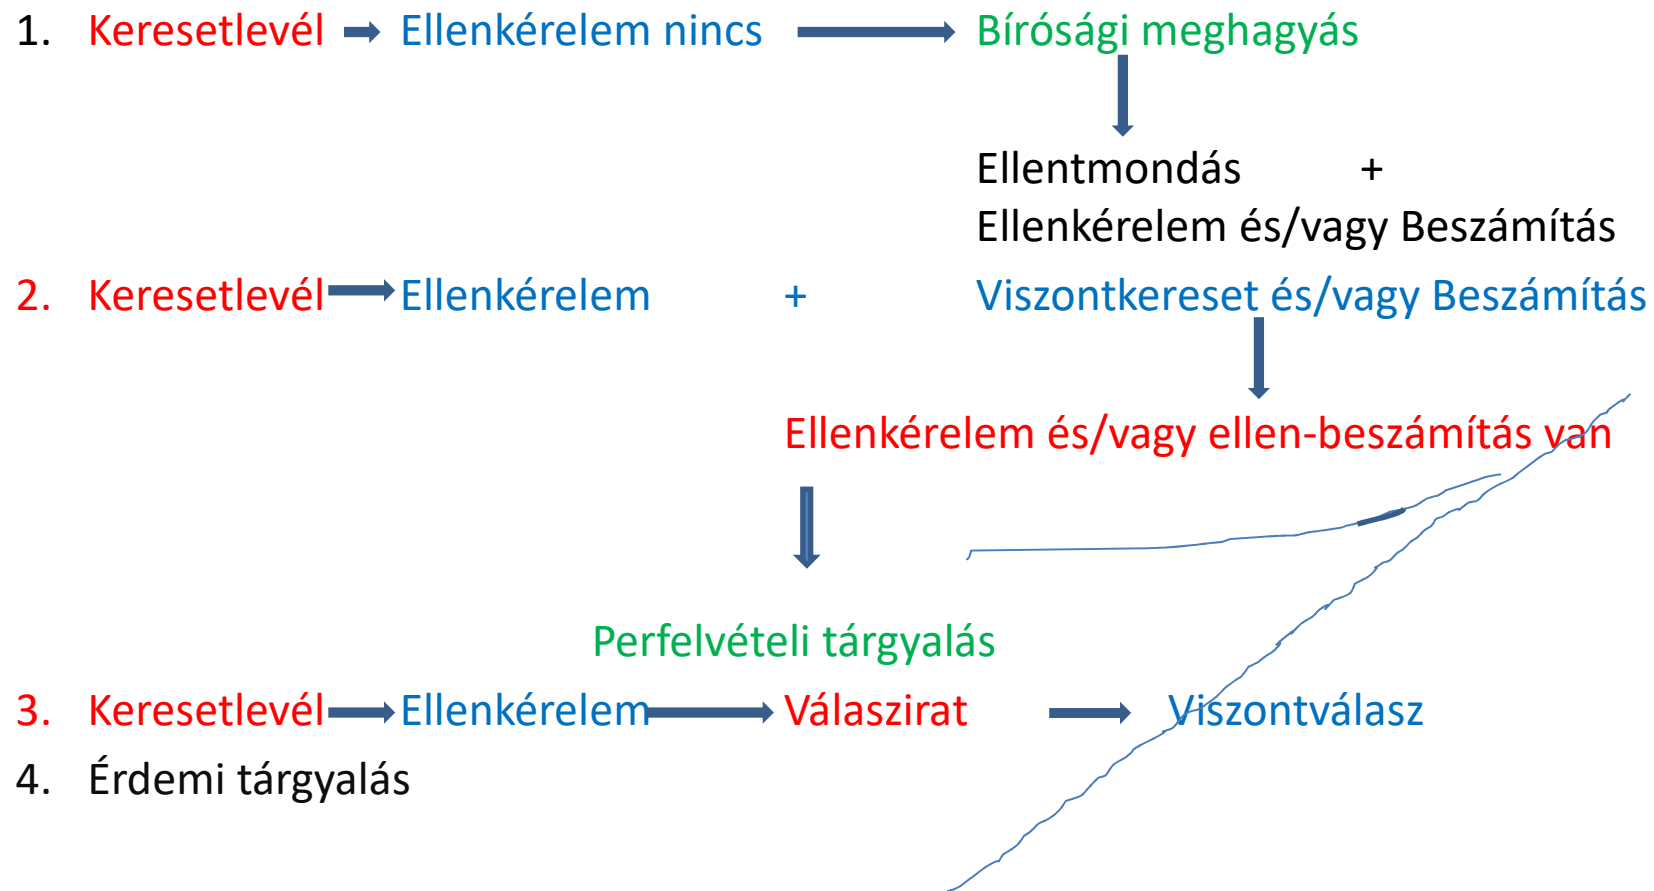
1. Keresetlevél Ellenkérelem nincs Bírósági meghagyás

Ellentmondás +
Ellenkérelem és/vagy Beszámítás

2. Keresetlevél Ellenkérelem + Viszontkereset és/vagy Beszámítás

Ellenkérelem és/vagy ellen-beszámítás van

Perfelvételi tárgyalás

3. Keresetlevél Ellenkérelem Válaszirat Viszontválasz

4. Érdemi tárgyalás